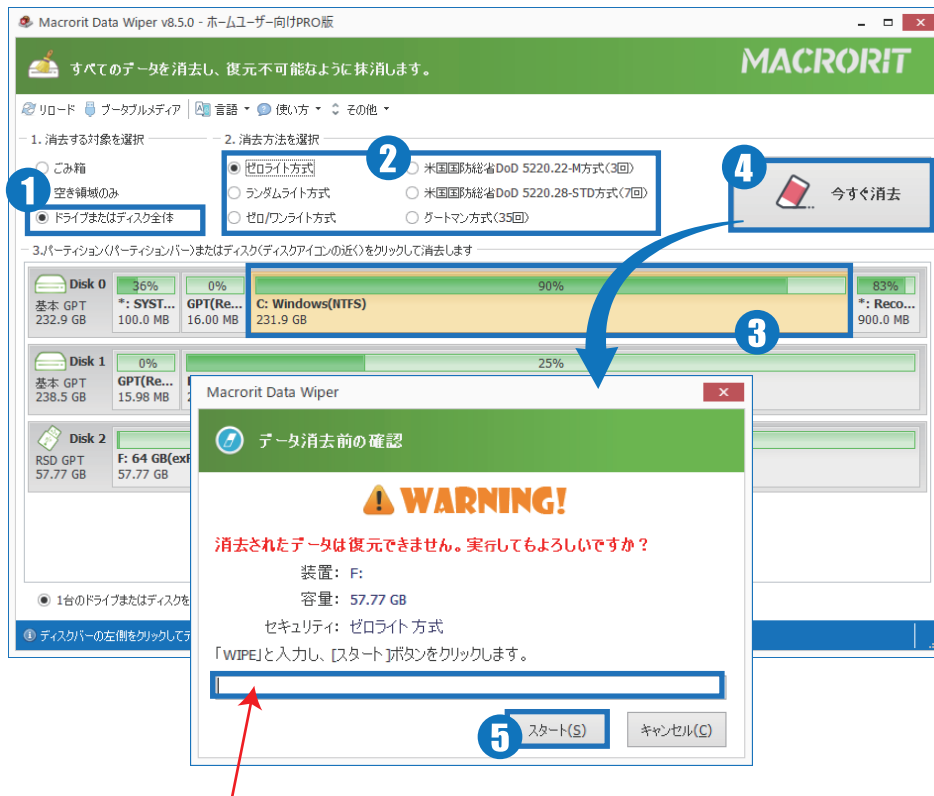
Macrorit Data Wiper v8.5.0 - ホームユーザー向けPRO版

すべてのデータを消去し、復元不可能なように抹消します。

MACRORIT

リロード ブータブルメディア 言語 使い方 その他

1. 消去する対象を選択

ごみ箱
空き領域のみ
ドライブまたはディスク全体

2. 消去方法を選択

ゼロライト方式
ランダムライト方式
ゼロ/ワンライト方式
米国国防総省DoD 5220.22-M方式(3回)
米国国防総省DoD 5220.28-STD方式(7回)
グートマン方式(35回)

今すぐ消去

3.パーティション(パーティションバー)またはディスク(ディスクアイコンの近く)をクリックして消去します

Disk 0
基本 GPT
232.9 GB
36%
*: SYST...
100.0 MB
0%
GPT(Re...
16.00 MB
90%
C: Windows(NTFS)
231.9 GB
83%
*: Reco...
900.0 MB

Disk 1
基本 GPT
238.5 GB
0%
GPT(Re...
15.98 MB
25%

Disk 2
RSD GPT
57.77 GB
F: 64 GB(exF
57.77 GB

1台のドライブまたはディスクを

ディスクバーの左側をクリックしてデ

Macrorit Data Wiper

データ消去前の確認

WARNING!

消去されたデータは復元できません。実行してもよろしいですか？

装置: F:
容量: 57.77 GB
セキュリティ: ゼロライト 方式

「WIPE」と入力し、[スタート]ボタンをクリックします。

スタート(S)
キャンセル(C)

1
2
3
4
5